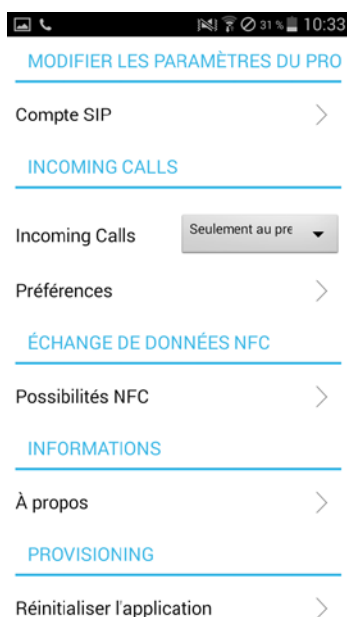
31 % 10:33

MODIFIER LES PARAMÈTRES DU PRO

Compte SIP

INCOMING CALLS

Incoming Calls
Seulement au pre

Préférences

ÉCHANGE DE DONNÉES NFC

Possibilités NFC

INFORMATIONS

À propos

PROVISIONING

Réinitialiser l'application